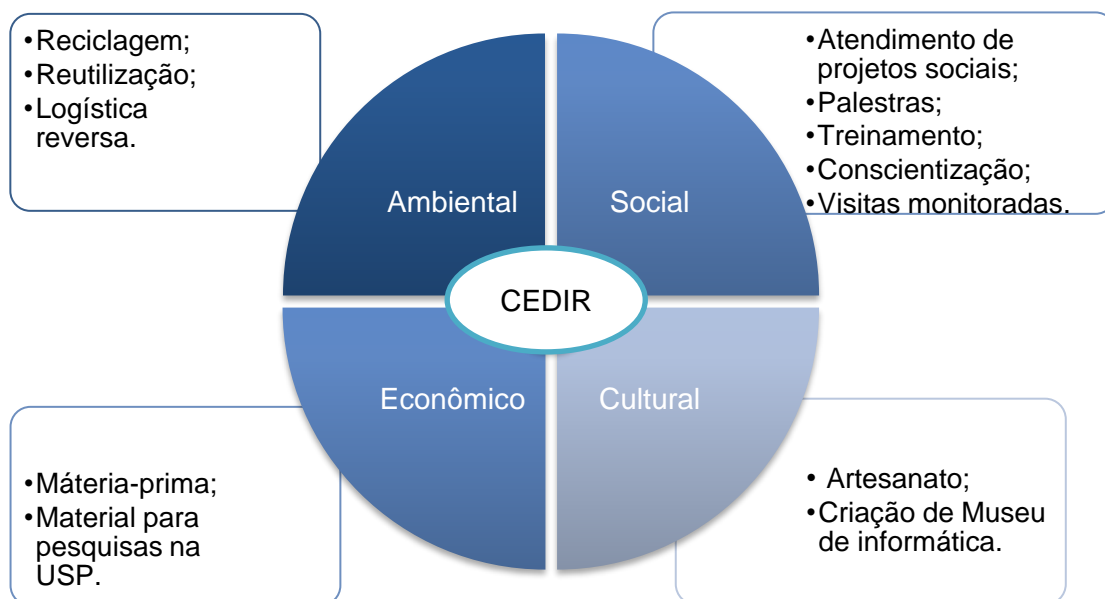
•Reciclagem;
•Reutilização;
•Logística reversa.

•Atendimento de projetos sociais;
•Palestras;
•Treinamento;
•Conscientização;
•Visitas monitoradas.

Ambiental

Social

CEDIR

Econômico

Cultural

•Máteria-prima;
•Material para pesquisas na USP.

• Artesanato;
•Criação de Museu de informática.